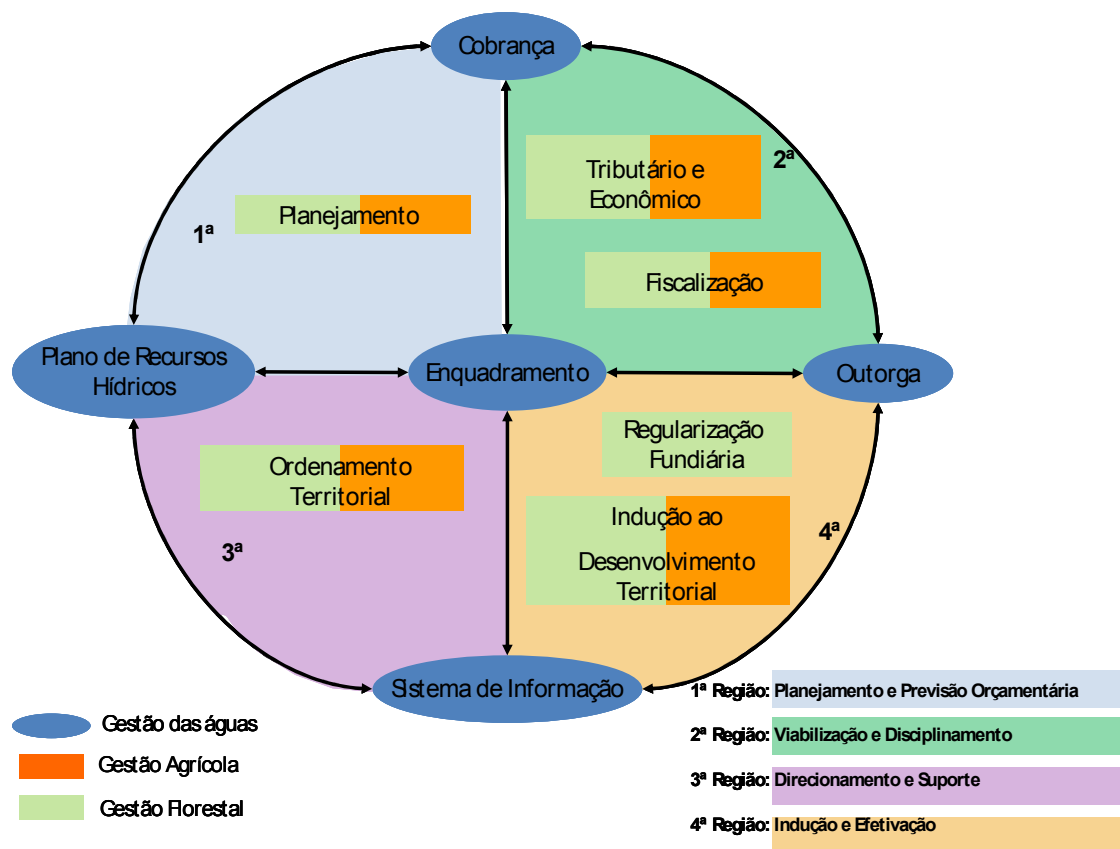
Cobrança

2ª

Tributário e Econômico

Planejamento

1ª

Fiscalização

Plano de Recursos Hídricos

Enquadramento

Outorga

Regularização Fundiária

Ordenamento Territorial

Indução ao Desenvolvimento Territorial

4ª

3ª

Sistema de Informação

Gestão das águas

Gestão Agrícola

Gestão Florestal

1ª Região: Planejamento e Previsão Orçamentária

2ª Região: Viabilização e Disciplinamento

3ª Região: Direcionamento e Suporte

4ª Região: Indução e Efetivação